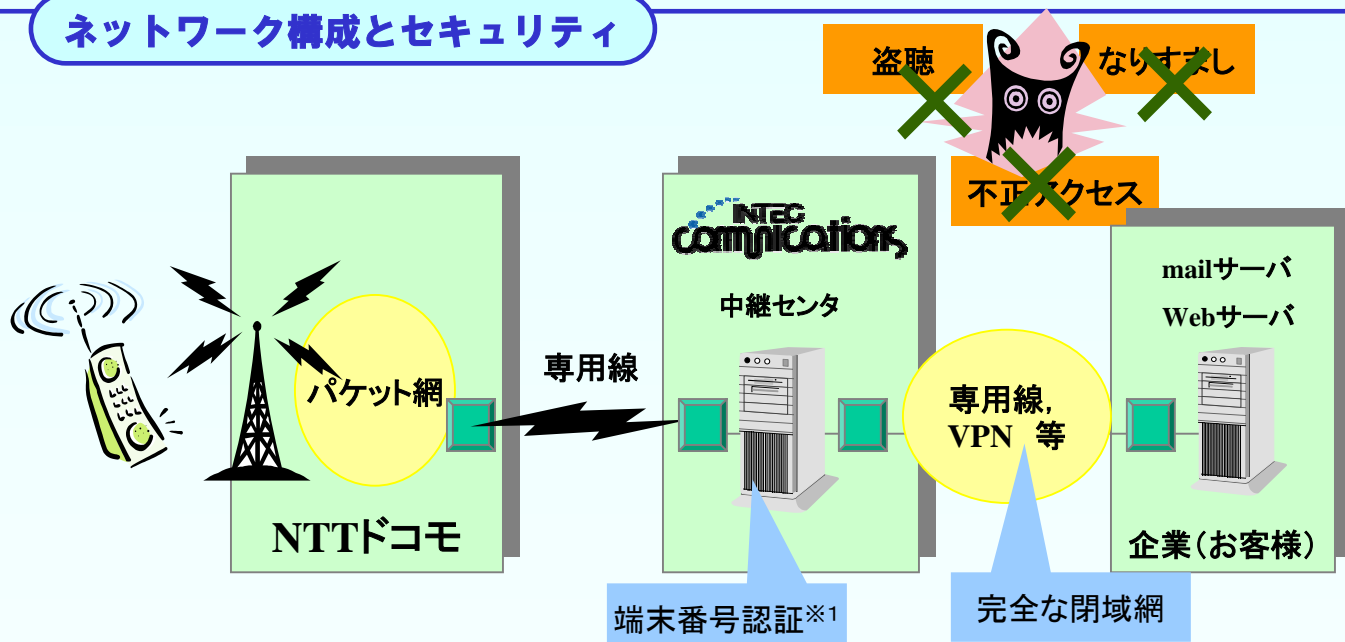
ネットワーク構成とセキュリティ

盗聴

なりすまし

不正アクセス

INTEC communications

中継センタ

mailサーバ

Webサーバ

パケット網

専用線

専用線,
VPN 等

NTTドコモ

企業(お客様)

端末番号認証※1

完全な閉域網